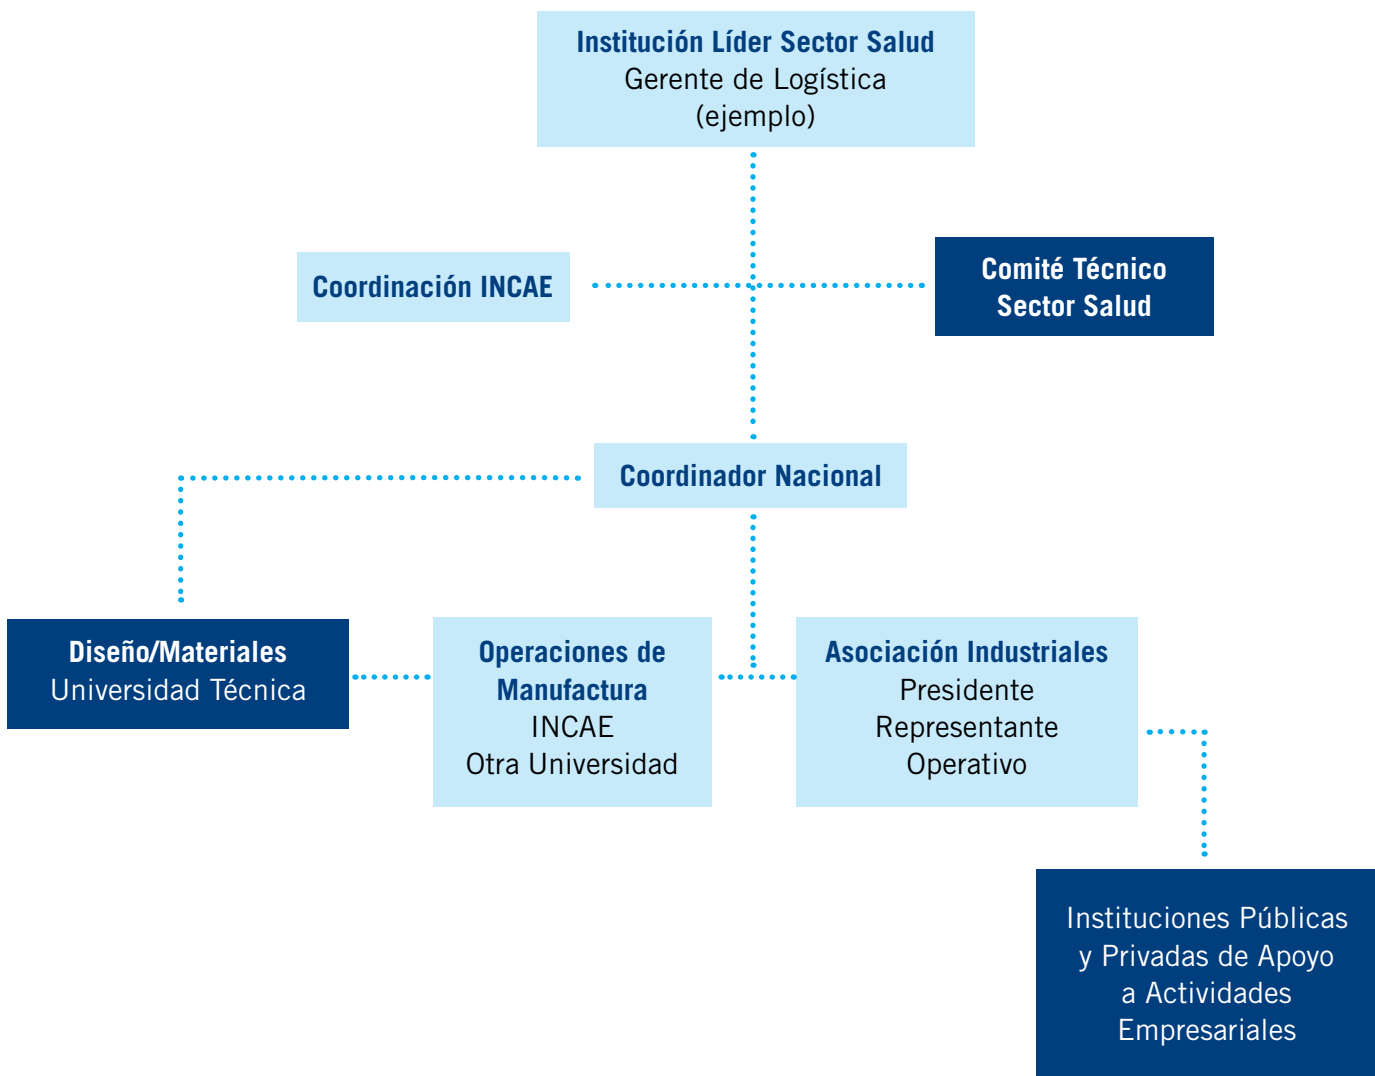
Institución Líder Sector Salud
Gerente de Logística
(ejemplo)

Coordinación INCAE

Comité Técnico
Sector Salud

Coordinador Nacional

Diseño/Materiales
Universidad Técnica

Operaciones de Manufactura
INCAE
Otra Universidad

Asociación Industriales
Presidente
Representante
Operativo

Instituciones Públicas y Privadas de Apoyo a Actividades Empresariales